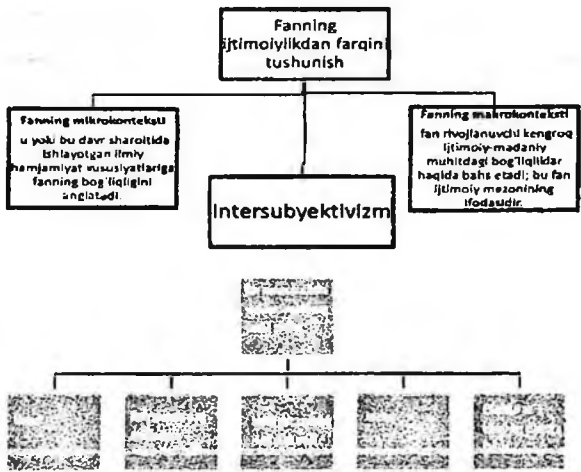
Fanning ijtimoiylikdan farqini tushunish

Fanning mikrokonteksti
u yoki bu davr sharoitida ishlayotgan ilmiy hamjamiyat xususiyatlariga fanning bog'liqligini anglatadi.

Intersubyektivizm

Fanning makrokonteksti
fan rivojlanuvchi kengroq ijtimoiy-madaniy muhitdagi bog'liqlikdar haqida bahs etadi; bu fan ijtimoiy mezonining ifodasidir.

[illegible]

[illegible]

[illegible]

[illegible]

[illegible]

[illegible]